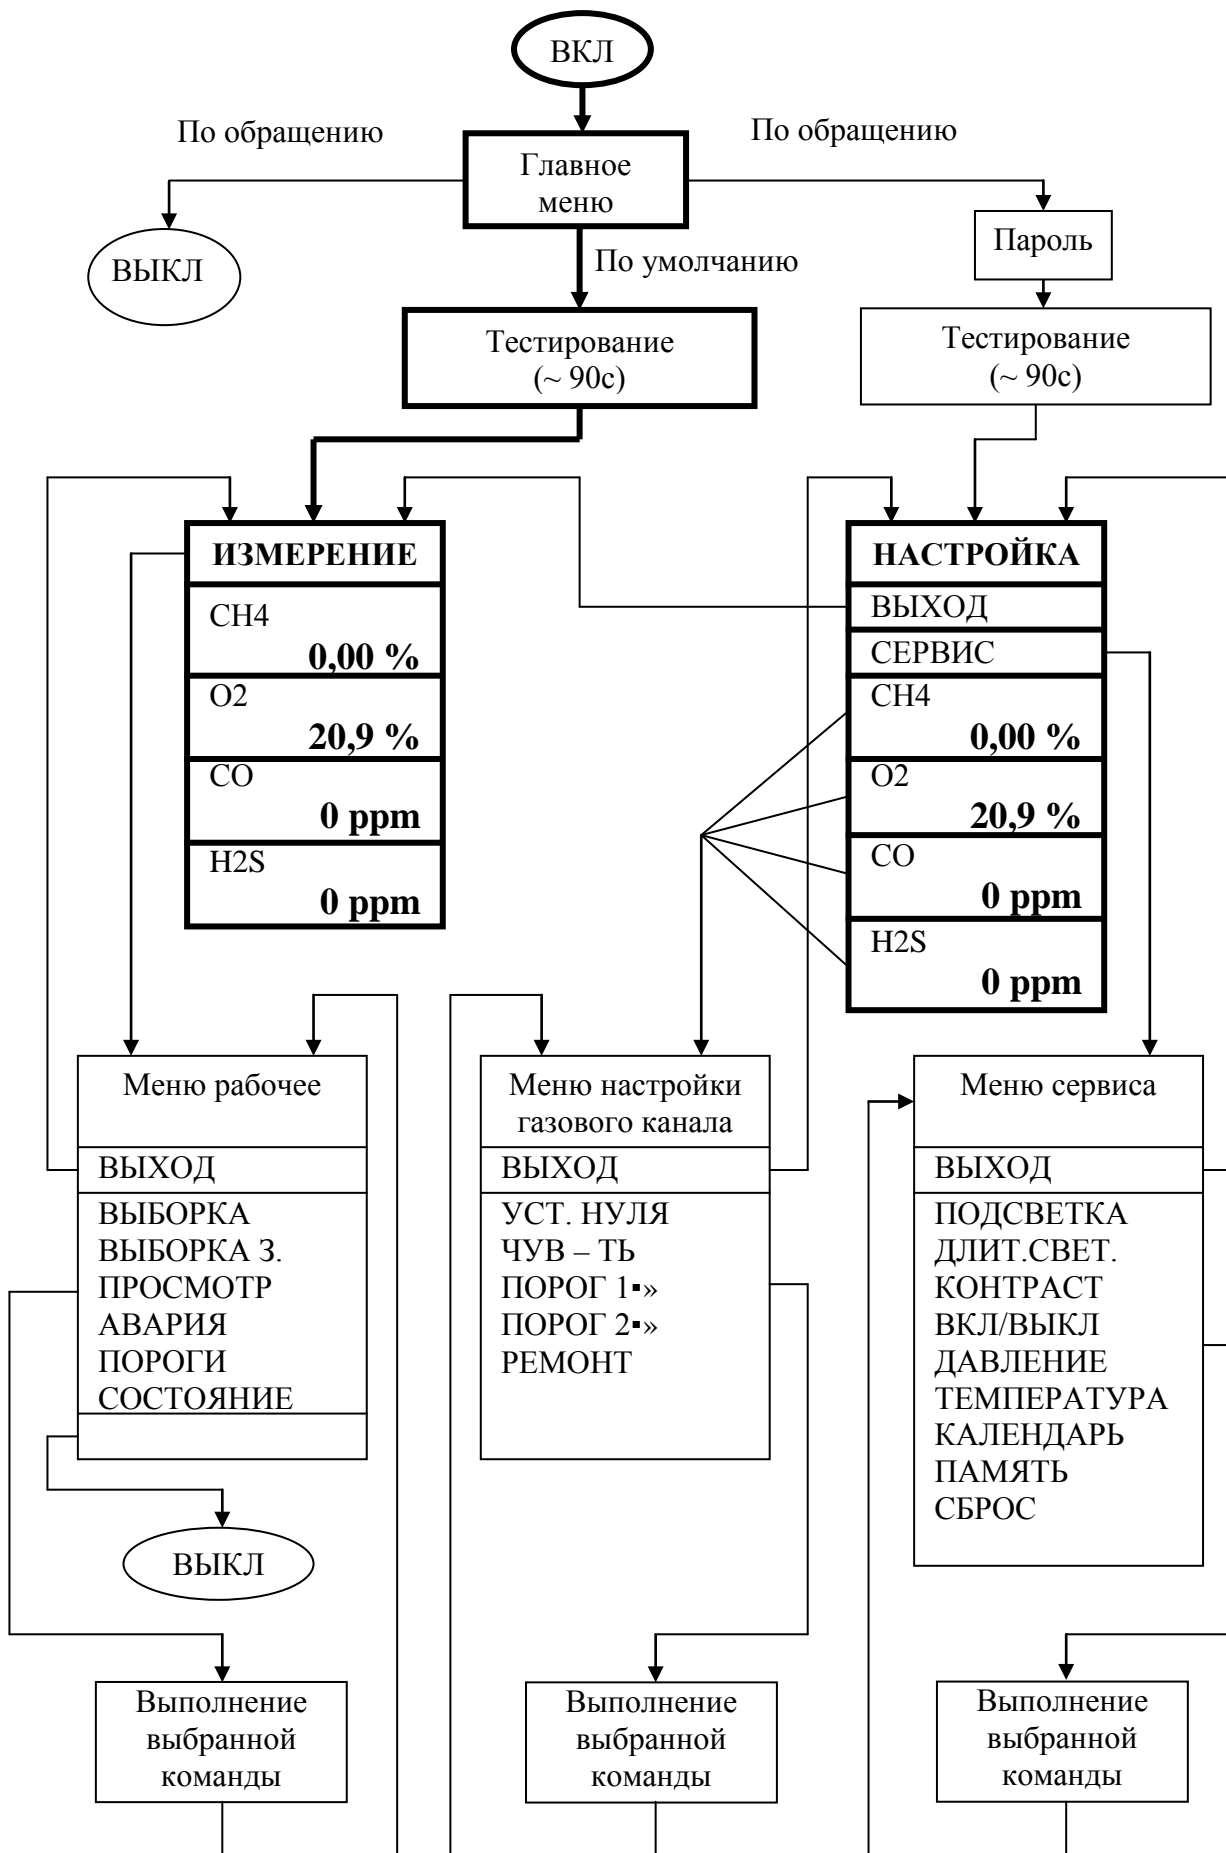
ВКЛ

По обращению

По обращению

Главное меню

ВЫКЛ

По умолчанию

Пароль

Тестирование (~ 90с)

Тестирование (~ 90с)

ИЗМЕРЕНИЕ

CH4
**0,00 %**

O2
**20,9 %**

CO
**0 ppm**

H2S
**0 ppm**

НАСТРОЙКА

ВЫХОД

СЕРВИС

CH4
**0,00 %**

O2
**20,9 %**

CO
**0 ppm**

H2S
**0 ppm**

Меню рабочее

ВЫХОД

ВЫБОРКА
ВЫБОРКА З.
ПРОСМОТР
АВАРИЯ
ПОРОГИ
СОСТОЯНИЕ

ВЫКЛ

Меню настройки газового канала

ВЫХОД

УСТ. НУЛЯ
ЧУВ – ТЬ
ПОРОГ 1▪»
ПОРОГ 2▪»
РЕМОНТ

Меню сервиса

ВЫХОД

ПОДСВЕТКА
ДЛИТ.СВЕТ.
КОНТРАСТ
ВКЛ/ВЫКЛ
ДАВЛЕНИЕ
ТЕМПЕРАТУРА
КАЛЕНДАРЬ
ПАМЯТЬ
СБРОС

Выполнение выбранной команды

Выполнение выбранной команды

Выполнение выбранной команды